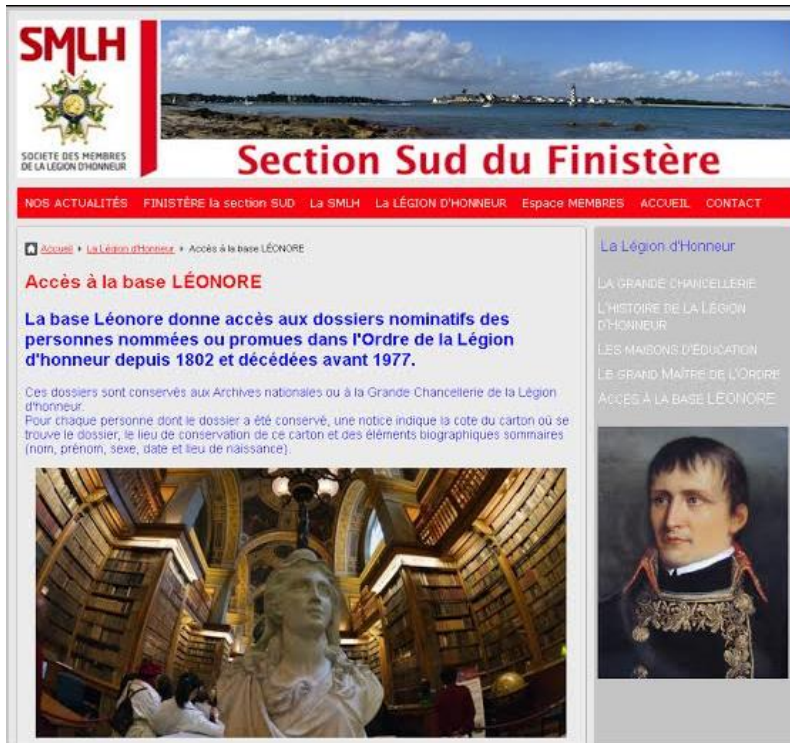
SMLH

SOCIETE DES MEMBRES DE LA LÉGION D'HONNEUR

Section Sud du Finistère

NOS ACTUALITÉS FINISTÈRE la section SUD La SMLH La LÉGION D'HONNEUR Espace MEMBRES ACCUEIL CONTACT

Accueil » La Légion d'Honneur » Accès à la base LÉONORE

Accès à la base LÉONORE

La base Léonore donne accès aux dossiers nominatifs des personnes nommées ou promues dans l'Ordre de la Légion d'honneur depuis 1802 et décédées avant 1977.

Ces dossiers sont conservés aux Archives nationales ou à la Grande Chancellerie de la Légion d'honneur.
Pour chaque personne dont le dossier a été conservé, une notice indique la cote du carton où se trouve le dossier, le lieu de conservation de ce carton et des éléments biographiques sommaires (nom, prénom, sexe, date et lieu de naissance).

La Légion d'Honneur

LA GRANDE CHANCELLERIE

L'HISTOIRE DE LA LÉGION D'HONNEUR

LES MAISONS D'ÉDUCATION

LE GRAND MAÎTRE DE L'ORDRE

ACCÈS À LA BASE LÉONORE